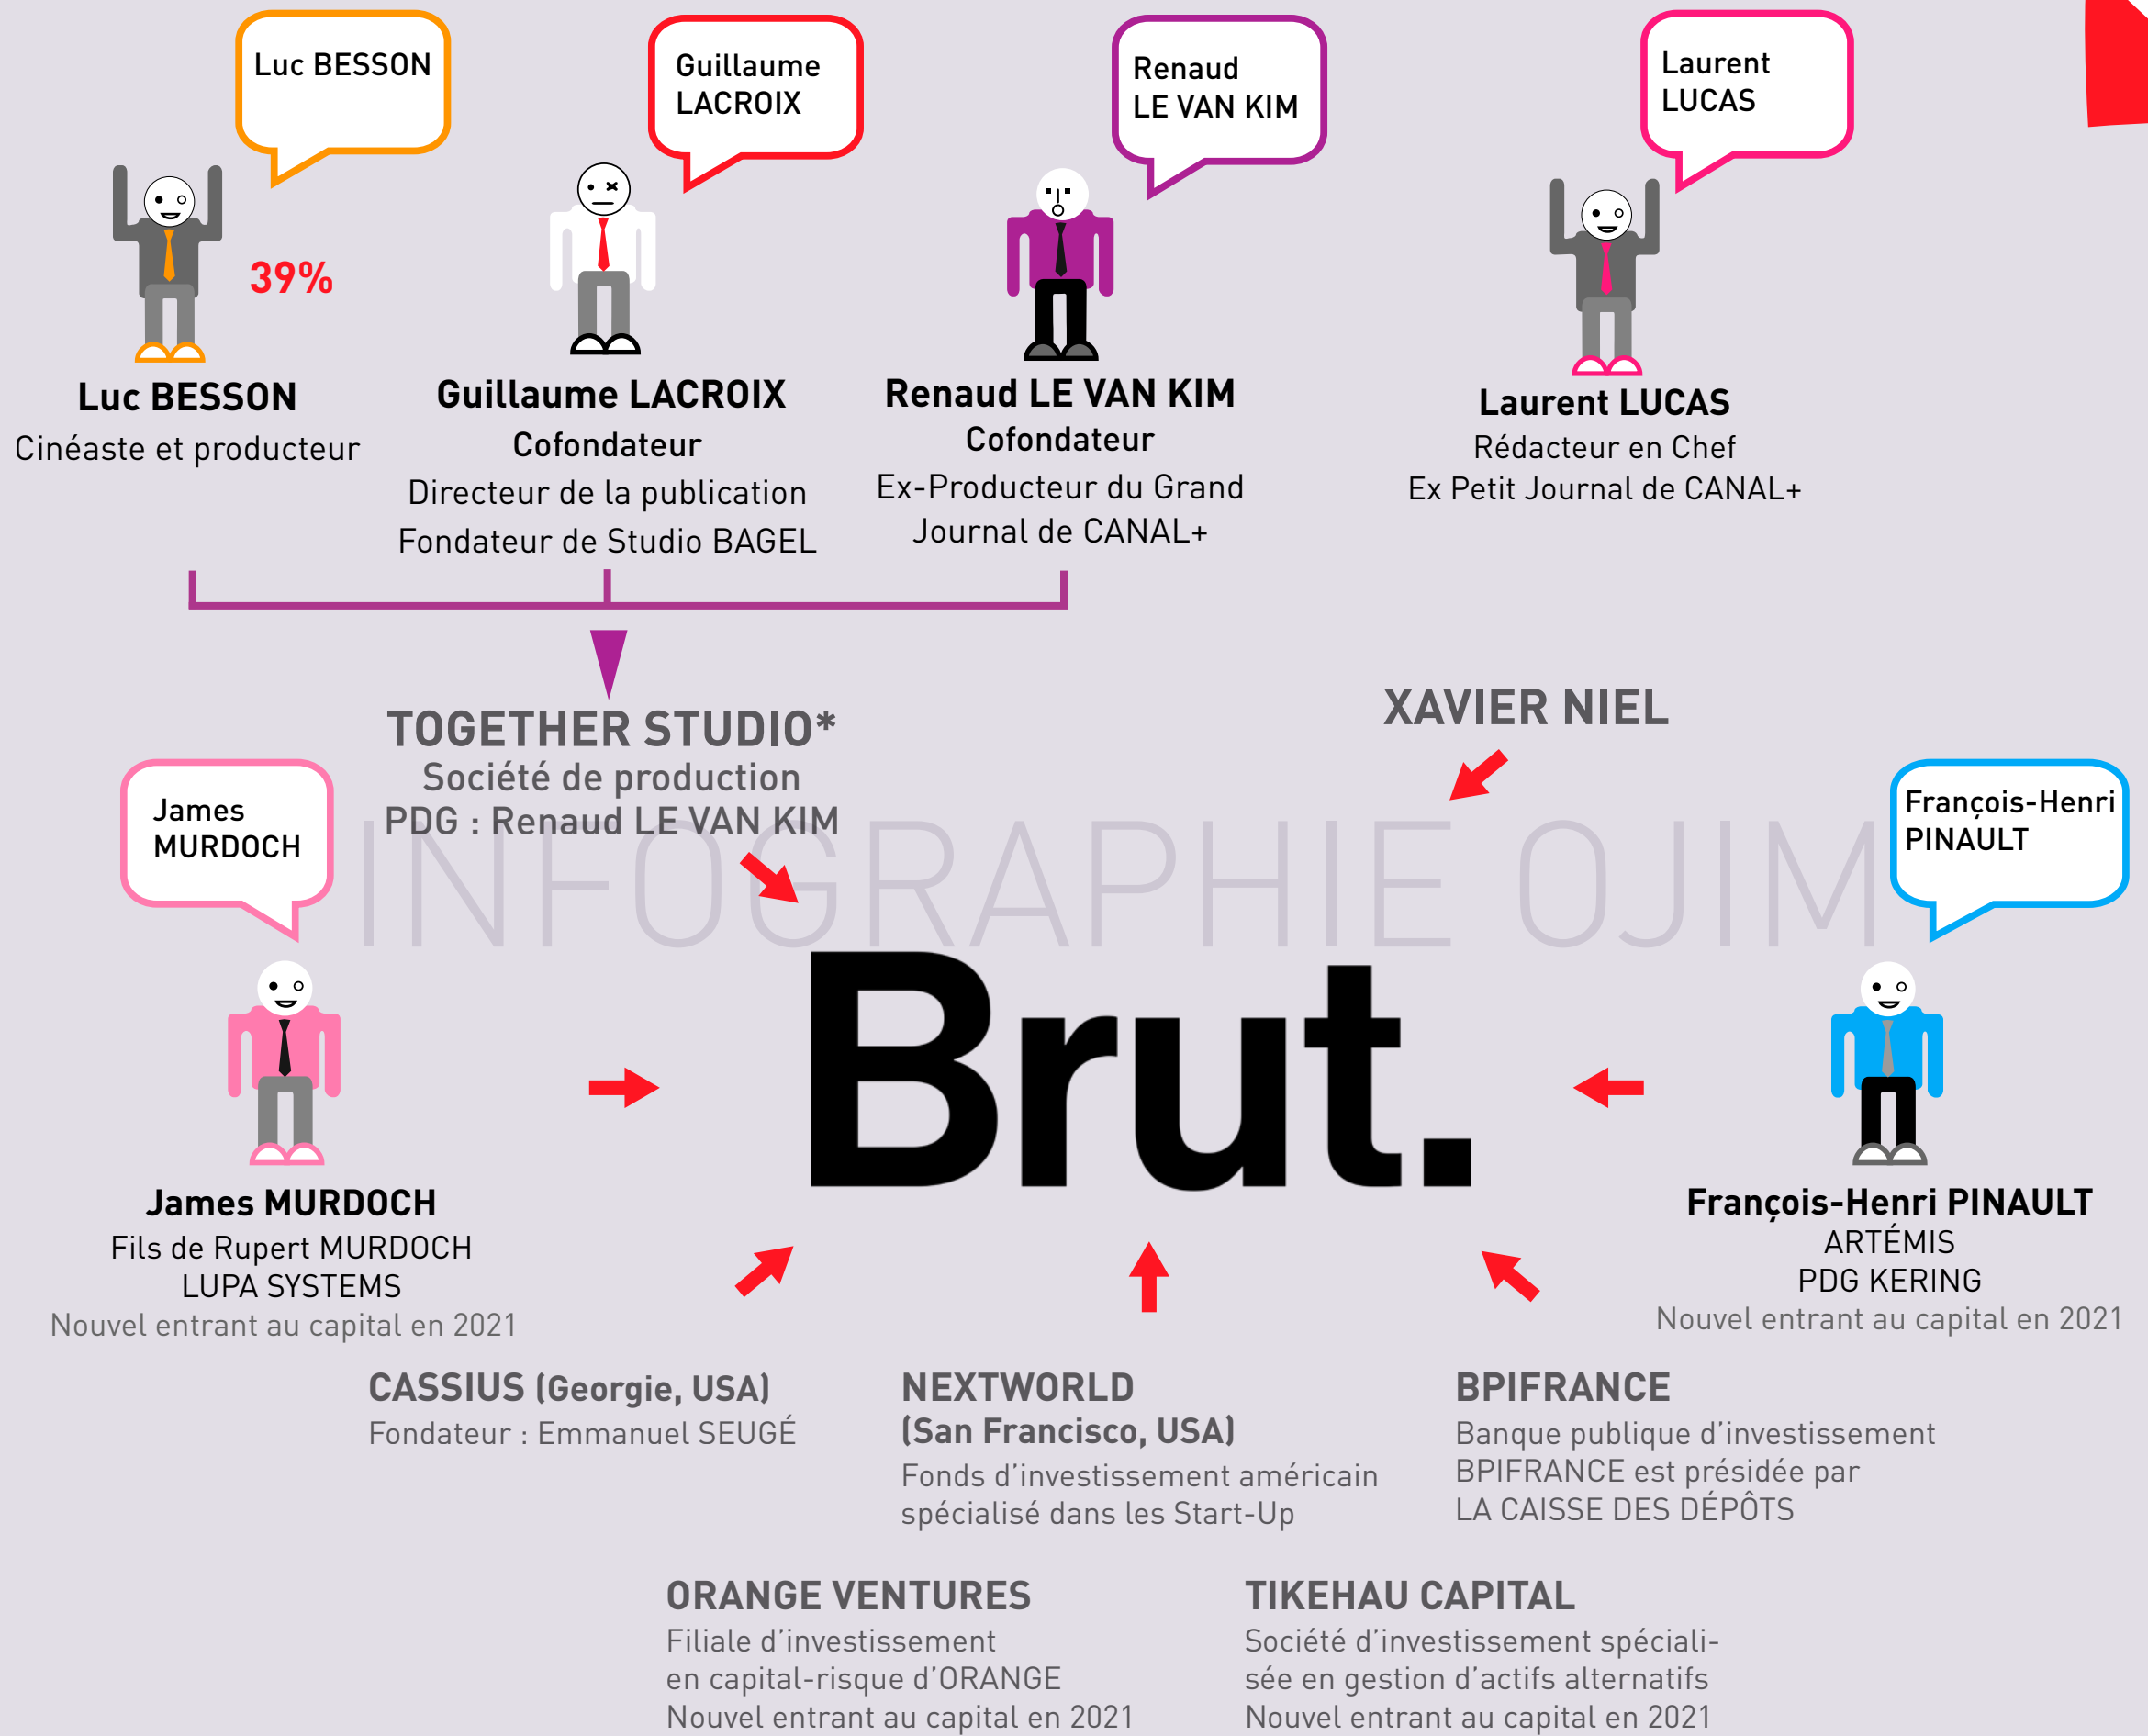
Luc BESSON

Guillaume LACROIX

Renaud LE VAN KIM

Laurent LUCAS

39%

Luc BESSON
Cinéaste et producteur

Guillaume LACROIX
Cofondateur
Directeur de la publication
Fondateur de Studio BAGEL

Renaud LE VAN KIM
Cofondateur
Ex-Producteur du Grand Journal de CANAL+

Laurent LUCAS
Rédacteur en Chef
Ex Petit Journal de CANAL+

TOGETHER STUDIO*
Société de production
PDG : Renaud LE VAN KIM

XAVIER NIEL

INFOGRAPHIE OJIM

James MURDOCH

François-Henri PINAULT

Brut.

James MURDOCH
Fils de Rupert MURDOCH
LUPA SYSTEMS
Nouvel entrant au capital en 2021

François-Henri PINAULT
ARTÉMIS
PDG KERING
Nouvel entrant au capital en 2021

CASSIUS (Georgie, USA)
Fondateur : Emmanuel SEUGÉ

NEXTWORLD
(San Francisco, USA)
Fonds d'investissement américain spécialisé dans les Start-Up

BPIFRANCE
Banque publique d'investissement
BPIFRANCE est présidée par
LA CAISSE DES DÉPÔTS

ORANGE VENTURES
Filiale d'investissement
en capital-risque d'ORANGE
Nouvel entrant au capital en 2021

TIKEHAU CAPITAL
Société d'investissement spécialisée en gestion d'actifs alternatifs
Nouvel entrant au capital en 2021